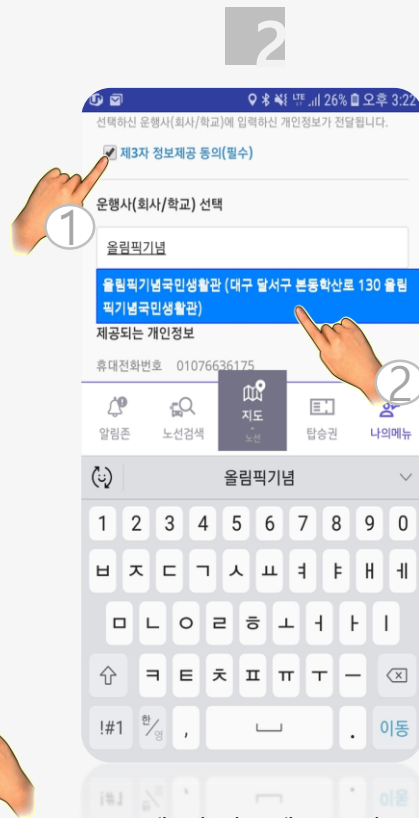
2

26% 오후 3:22

선택하신 운행사(회사/학교)에 입력하신 개인정보가 전달됩니다.

제3자 정보제공 동의(필수)

①

운행사(회사/학교) 선택

올림픽기념

올림픽기념국민생활관 (대구 달서구 본동학산로 130 올림픽기념국민생활관)

②

제공되는 개인정보

휴대전화번호 01076636175

알림존 노선검색 지도 노선 탑승권 나의메뉴

올림픽기념

1 2 3 4 5 6 7 8 9 0

ㅂ ㅈ ㄷ ㄱ ㅅ ㅛ ㅕ ㅑ ㅐ ㅔ

ㅁ ㄴ ㅇ ㄹ ㅎ ㅗ ㅓ ㅏ ㅣ

ㅋ ㅌ ㅊ ㅍ ㅠ ㅜ ㅡ

!#1 한/영 , . 이동